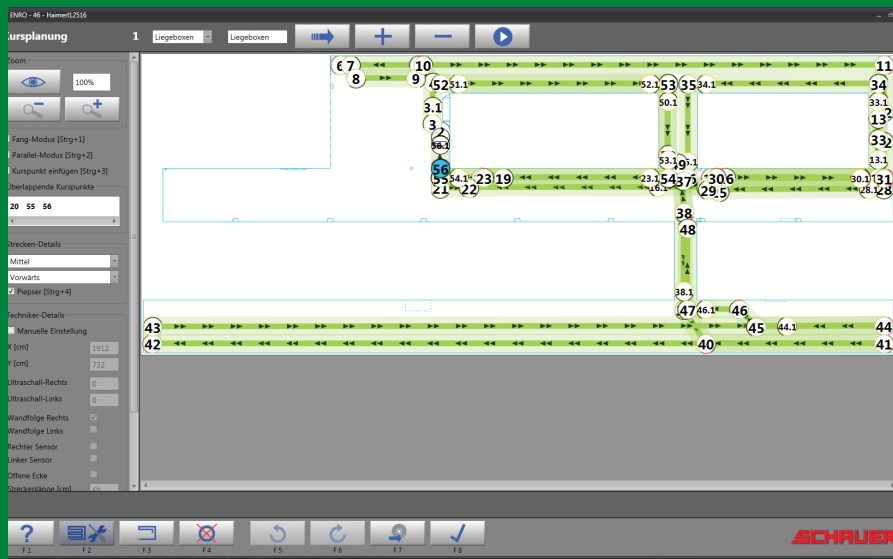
ENRO - 46 - Haimerl12516

ursplanung 1 Liegeboxen Liegeboxen

Zoom
100%

Fang-Modus [Strg+1]
Parallel-Modus [Strg+2]
Kurspunkt einfügen [Strg+3]
Überlappende Kurspunkte
20 55 56

Strecken-Details
Mittel
Vorwärts
Piepser [Strg+4]

Techniker-Details
Manuelle Einstellung
X [cm] 1912
Y [cm] 732
Ultraschall-Rechts 0
Ultraschall-Links 0
Wandfolge Rechts
Wandfolge Links
Rechter Sensor
Linker Sensor
Offene Ecke
Streckenlänge [cm] 60

6 7 10 11 8 9 4 52 51.1 52.1 53 35 34.1 34 3.1 50.1 33.1 13 3 33 2 56.1 53.1 9 3.1 13.1 56 55 54.1 23 19 23.1 54 37 30 6 30.1 31 21 22 16.1 29 5 28.1 28 38 48 38.1 47 46.1 46 43 45 44.1 44 42 40 41

F1 F2 F3 F4 F5 F6 F7 F8

SCHAUER